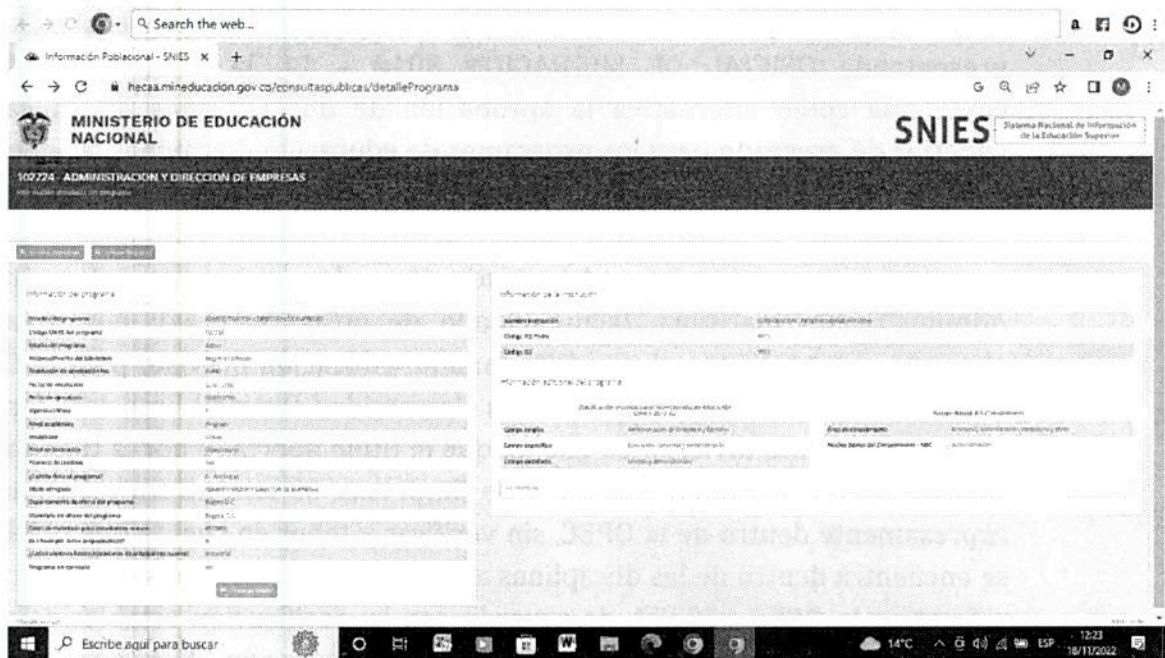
Search the web...

Información Poblacional - SNIES ×

hecaa.mineducacion.gov.co/consultaspublicas/detallePrograma

MINISTERIO DE EDUCACIÓN NACIONAL

SNIES Sistema Nacional de Información de la Educación Superior

102724 - ADMINISTRACION Y DIRECCION DE EMPRESAS

Información del programa

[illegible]

Información de la institución

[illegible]

Información adicional del programa

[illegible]

Escribe aquí para buscar

14°C ESP 12:23 18/11/2022